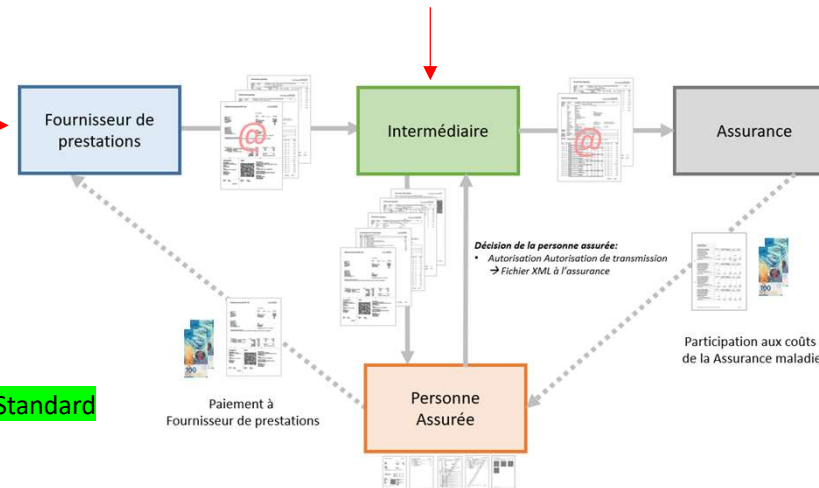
Fournisseur de prestations

Intermédiaire

Assurance

Décision de la personne assurée:
• Autorisation Autorisation de transmission → Fichier XML à l'assurance

Participation aux coûts de la Assurance maladie

Standard

Paiement à Fournisseur de prestations

Personne Assurée